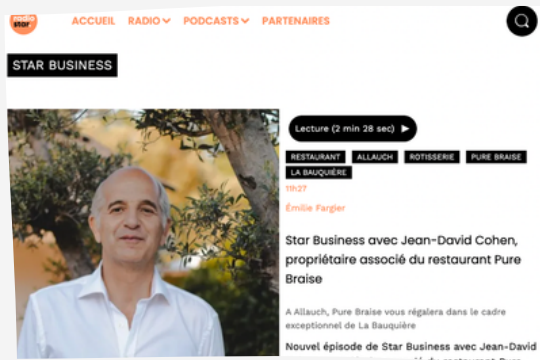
star

ACCUEIL RADIO PODCASTS PARTENAIRES

STAR BUSINESS

Lecture (2 min 28 sec)

RESTAURANT ALLAUCH ROTISSERIE PURE BRAISE LA BAUQUIÈRE

11h27

Émilie Fargier

Star Business avec Jean-David Cohen, propriétaire associé du restaurant Pure Braise

A Allauch, Pure Braise vous régalera dans le cadre exceptionnel de La Bauquière

Nouvel épisode de Star Business avec Jean-David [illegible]